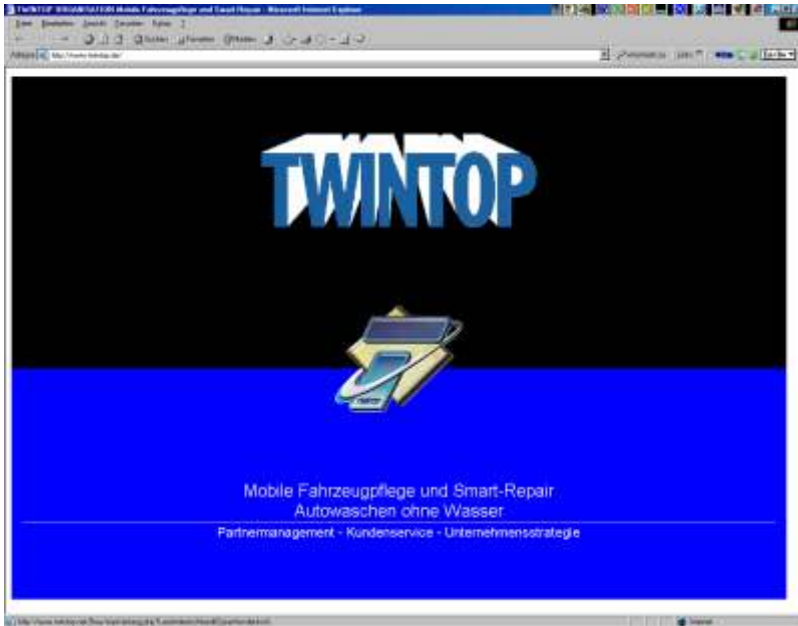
TWINTOP ORGANISATION Mobile Fahrzeugpflege und Smart-Repair - Microsoft Internet Explorer

Datei Bearbeiten Ansicht Favoriten Extras ?

Adresse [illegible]

TWINTOP

TWINTOP

Mobile Fahrzeugpflege und Smart-Repair
Autowaschen ohne Wasser

Partnermanagement - Kundenservice - Unternehmensstrategie

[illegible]

Internet